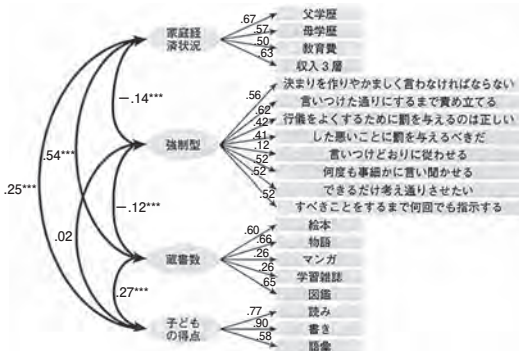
家庭経済状況
.67
.57
.50
.63
父学歴
母学歴
教育費
収入３層

強制型
−.14***
.56
.62
.42
.41
.12
.52
.52
.52
決まりを作りやかましく言わなければならない
言いつけた通りにするまで責め立てる
行儀をよくするために罰を与えるのは正しい
した悪いことに罰を与えるべきだ
言いつけどおりに従わせる
何度も事細かに言い聞かせる
できるだけ考え通りさせたい
すべきことをするまで何回でも指示する

.54***
.25***
−.12***
.02

蔵書数
.60
.66
.26
.26
.65
絵本
物語
マンガ
学習雑誌
図鑑

.27***

子どもの得点
.77
.90
.58
読み
書き
語彙